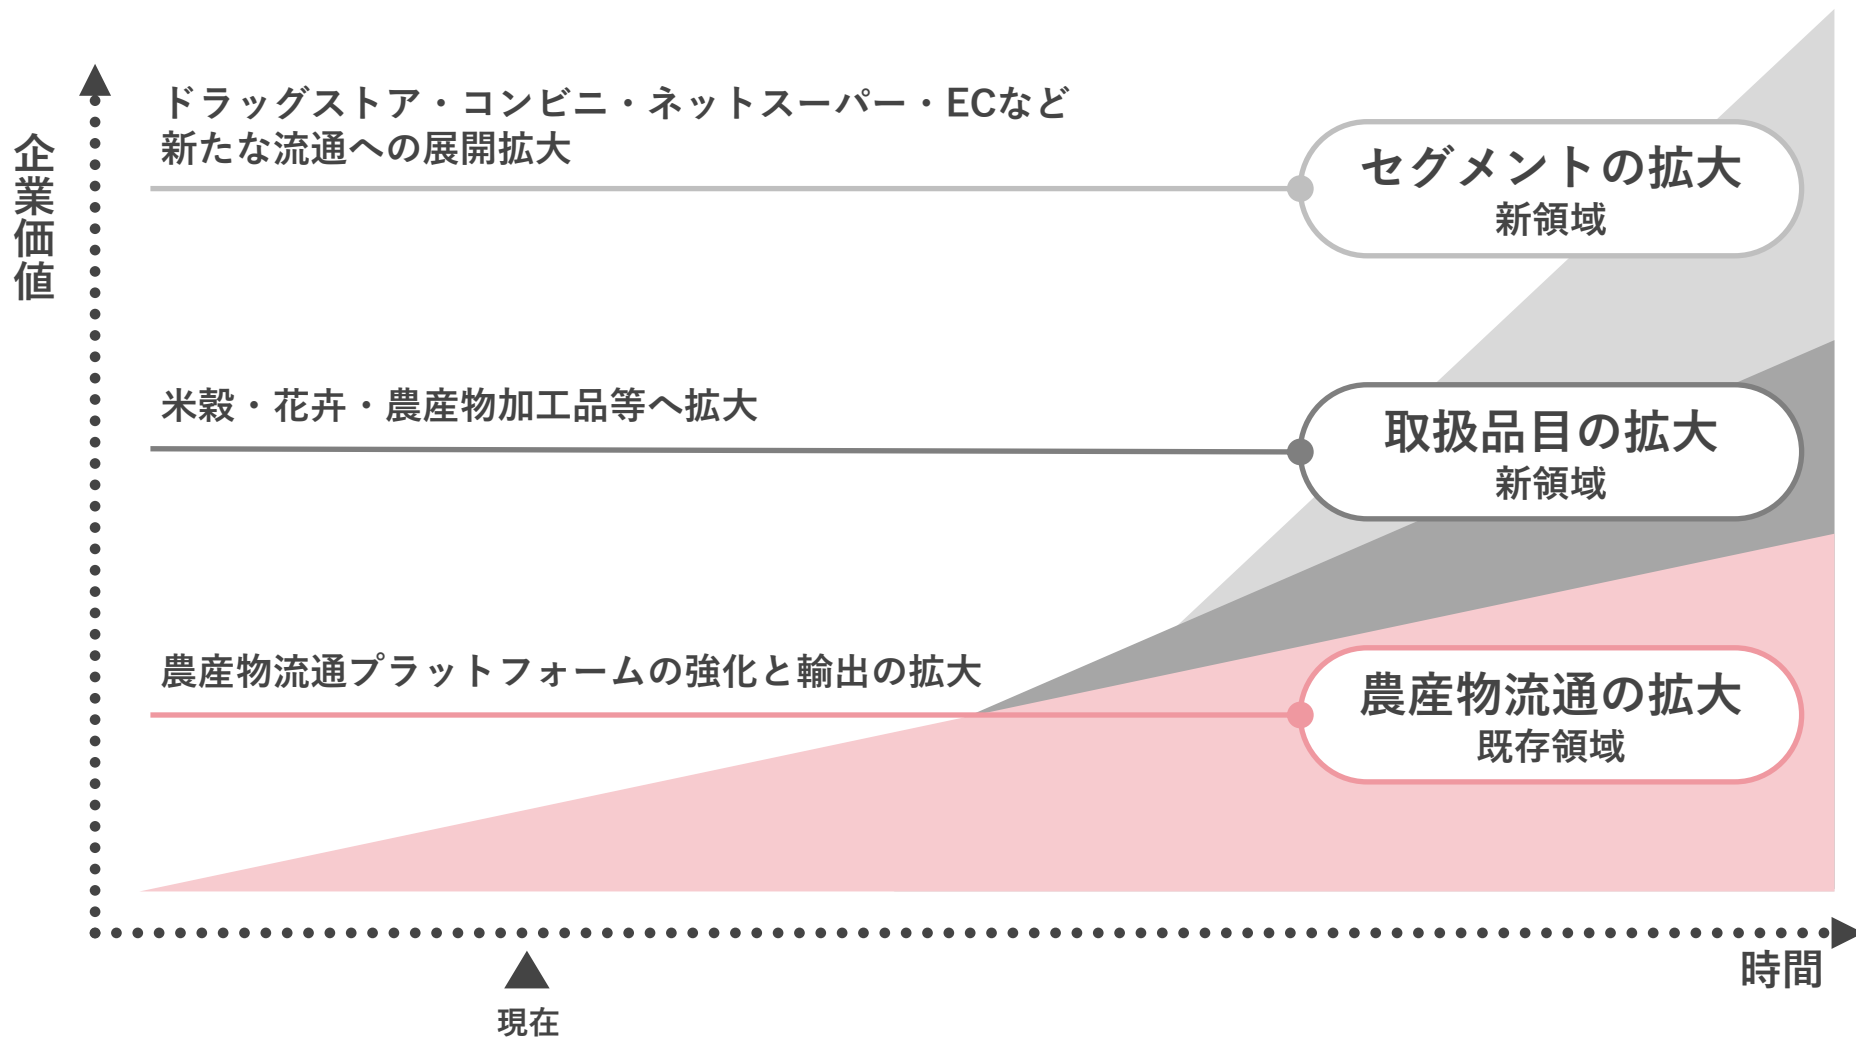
企業価値

ドラッグストア・コンビニ・ネットスーパー・ECなど
新たな流通への展開拡大

セグメントの拡大
新領域

米穀・花卉・農産物加工品等へ拡大

取扱品目の拡大
新領域

農産物流通プラットフォームの強化と輸出の拡大

農産物流通の拡大
既存領域

現在

時間